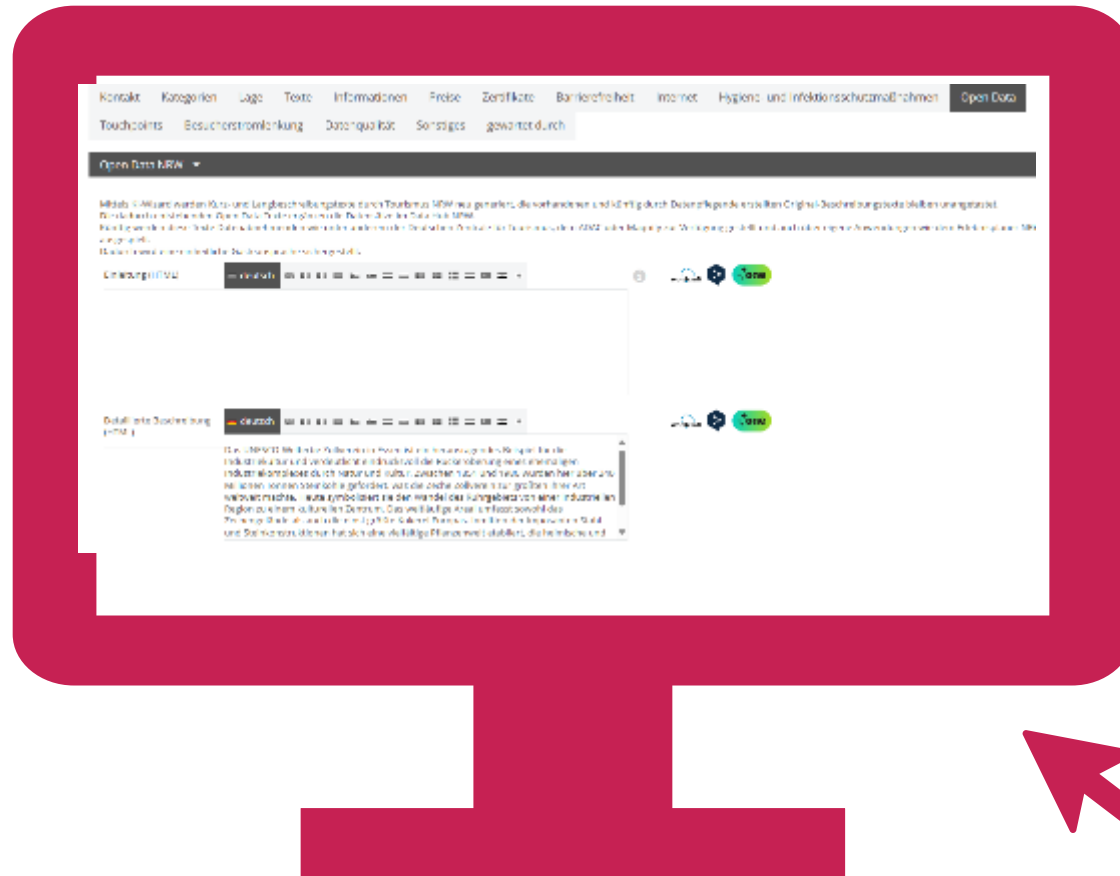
Kontakt Kategorien Lage Texte Informationen Preise Zertifikate Barrierefreiheit Internet Hygiene- und Infektionsschutzmaßnahmen Open Data
Touchpoints Besucherstromlenkung Datenqualität Sonstiges gewartet durch

Open Data NRW

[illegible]

Einleitung (HTML) deutsch

Detaillierte Beschreibung (HTML) deutsch

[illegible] Industriekultur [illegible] Kulturlandschaft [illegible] Industrielandschaften durch Natur und Kultur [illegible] Zeche Zollverein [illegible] weltweit einmalig. Heute symbolisiert sie den Wandel des Ruhrgebiets von einer Industrie- zu einem kulturellen Zentrum. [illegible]